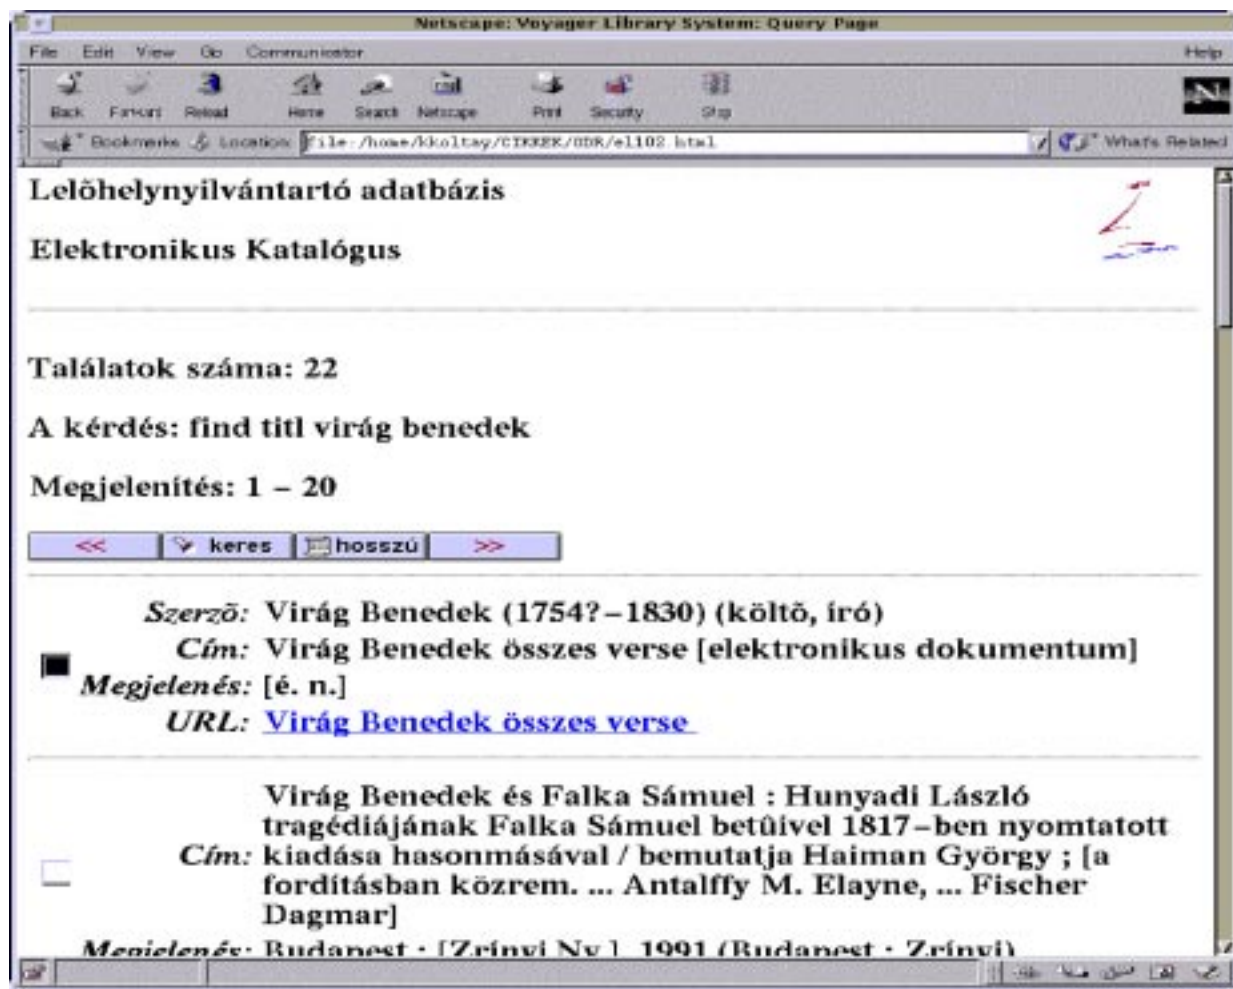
Netscape: Voyager Library System: Query Page

File Edit View Go Communicator Help

Back Forward Reload Home Search Netscape Print Security Stop

Bookmarks Location: file:/home/kkoltay/CIKKEK/ODR/el102.html What's Related

Lelőhelynyilvántartó adatbázis

Elektronikus Katalógus

Találatok száma: 22

A kérdés: find titl virág benedek

Megjelenités: 1 – 20

<< keres hosszú >>

Szerző: Virág Benedek (1754?–1830) (költő, író)
Cím: Virág Benedek összes verse [elektronikus dokumentum]
Megjelenés: [é. n.]
URL: Virág Benedek összes verse

Cím: Virág Benedek és Falka Sámuel : Hunyadi László tragédiájának Falka Sámuel betűivel 1817–ben nyomtatott kiadása hasonmásával / bemutatja Haiman György ; [a fordításban közrem. ... Antalffy M. Elayne, ... Fischer Dagmar]
Megjelenés: Budapest : [Zrínyi Ny.], 1991 (Budapest : Zrínyi)